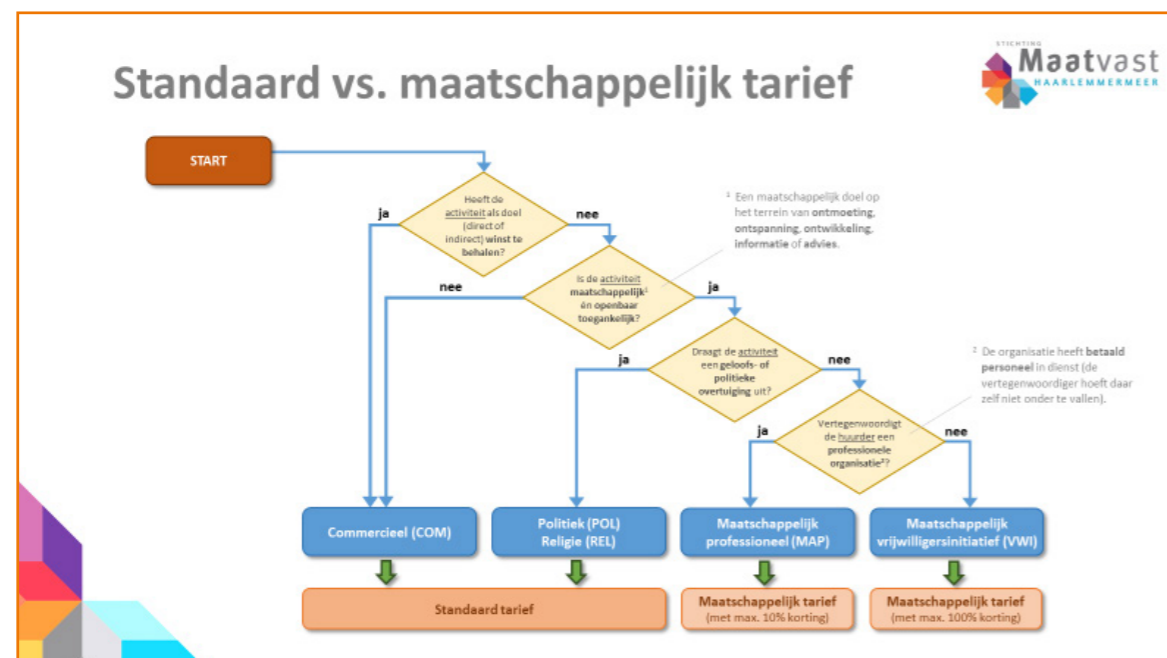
Standaard vs. maatschappelijk tarief

STICHTING Maatvast HAARLEMMERMEER

START

Heeft de activiteit als doel (direct of indirect) winst te behalen?

ja

nee

Is de activiteit maatschappelijk¹ én openbaar toegankelijk?

nee

ja

¹ Een maatschappelijk doel op het terrein van ontmoeting, ontspanning, ontwikkeling, informatie of advies.

Draagt de activiteit een geloofs- of politieke overtuiging uit?

ja

nee

Vertegenwoordigt de huurder een professionele organisatie²?

ja

nee

² De organisatie heeft betaald personeel in dienst (de vertegenwoordiger hoeft daar zelf niet onder te vallen).

Commercieel (COM)

Politiek (POL) Religie (REL)

Maatschappelijk professioneel (MAP)

Maatschappelijk vrijwilligersinitiatief (VWI)

Standaard tarief

Maatschappelijk tarief (met max. 10% korting)

Maatschappelijk tarief (met max. 100% korting)